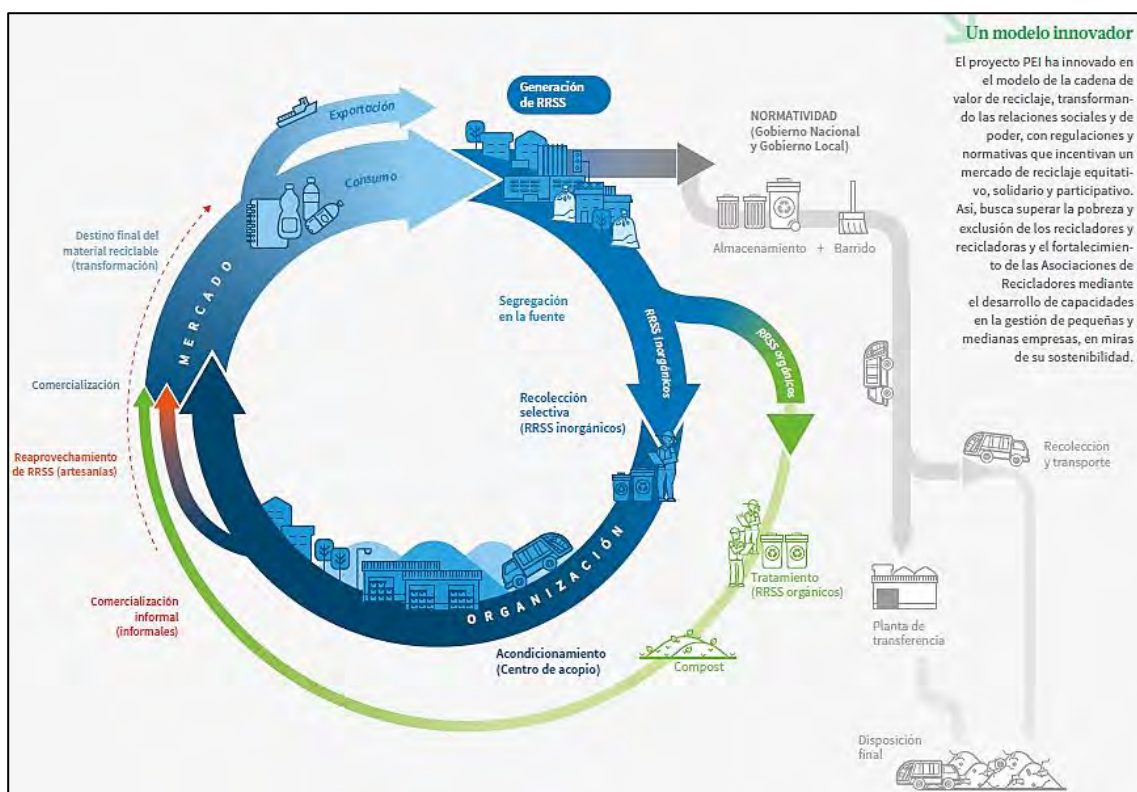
Un modelo innovador

El proyecto PEI ha innovado en el modelo de la cadena de valor de reciclaje, transformando las relaciones sociales y de poder, con regulaciones y normativas que incentivan un mercado de reciclaje equitativo, solidario y participativo. Así, busca superar la pobreza y exclusión de los recicladores y recicladoras y el fortalecimiento de las Asociaciones de Recicladores mediante el desarrollo de capacidades en la gestión de pequeñas y medianas empresas, en miras de su sostenibilidad.

Exportación

Generación de RRSS

Consumo

NORMATIVIDAD (Gobierno Nacional y Gobierno Local)

Almacenamiento + Barrido

Destino final del material reciclable (transformación)

MERCADO

Segregación en la fuente

RRSS inorgánicos

RRSS orgánicos

Comercialización

Recolección selectiva (RRSS inorgánicos)

Recolección y transporte

Reaprovechamiento de RRSS (artesanías)

ORGANIZACIÓN

Tratamiento (RRSS orgánicos)

Planta de transferencia

Comercialización informal (informales)

Acondicionamiento (Centro de acopio)

Compost

Disposición final